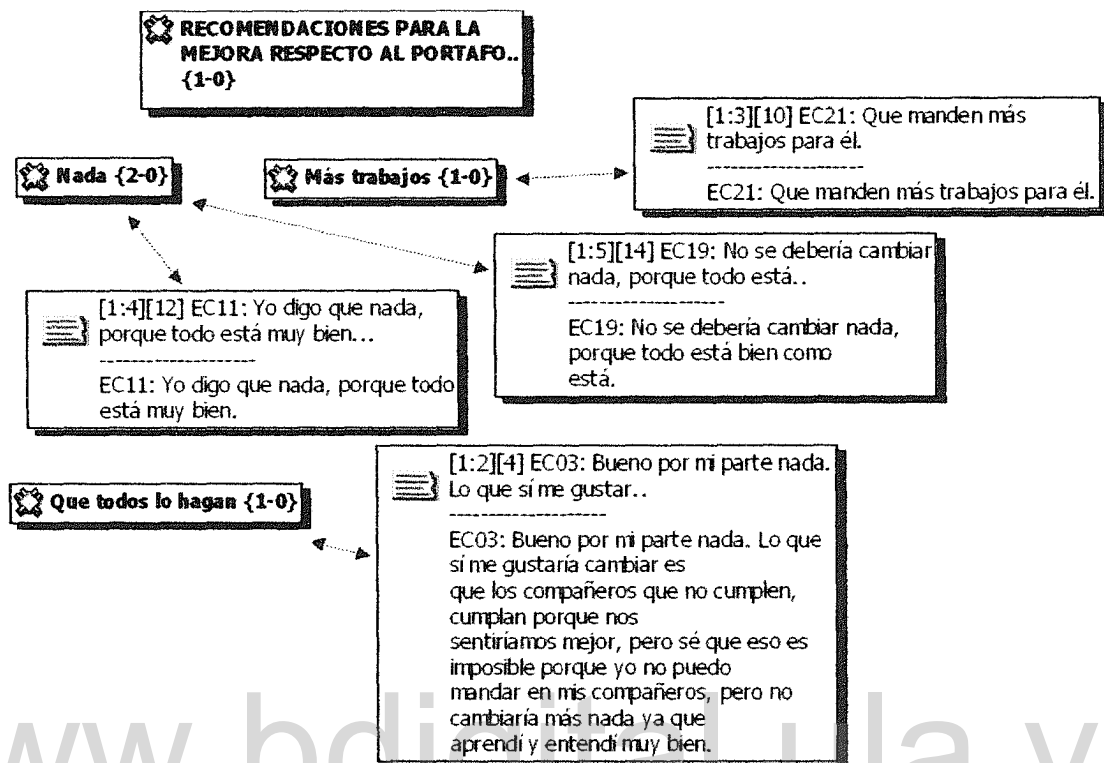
RECOMENDACIONES PARA LA MEJORA RESPECTO AL PORTAFO.. {1-0}

Nada {2-0}

Más trabajos {1-0}

[1:3][10] EC21: Que manden más trabajos para él.
--------------------
EC21: Que manden más trabajos para él.

[1:5][14] EC19: No se debería cambiar nada, porque todo está..
--------------------
EC19: No se debería cambiar nada, porque todo está bien como está.

[1:4][12] EC11: Yo digo que nada, porque todo está muy bien...
--------------------
EC11: Yo digo que nada, porque todo está muy bien.

Que todos lo hagan {1-0}

[1:2][4] EC03: Bueno por mi parte nada. Lo que sí me gustar..
--------------------
EC03: Bueno por mi parte nada. Lo que sí me gustaría cambiar es
que los compañeros que no cumplen, cumplan porque nos
sentiríamos mejor, pero sé que eso es imposible porque yo no puedo
mandar en mis compañeros, pero no cambiaría más nada ya que
aprendí y entendí muy bien.

www.bdigital.ula.ve